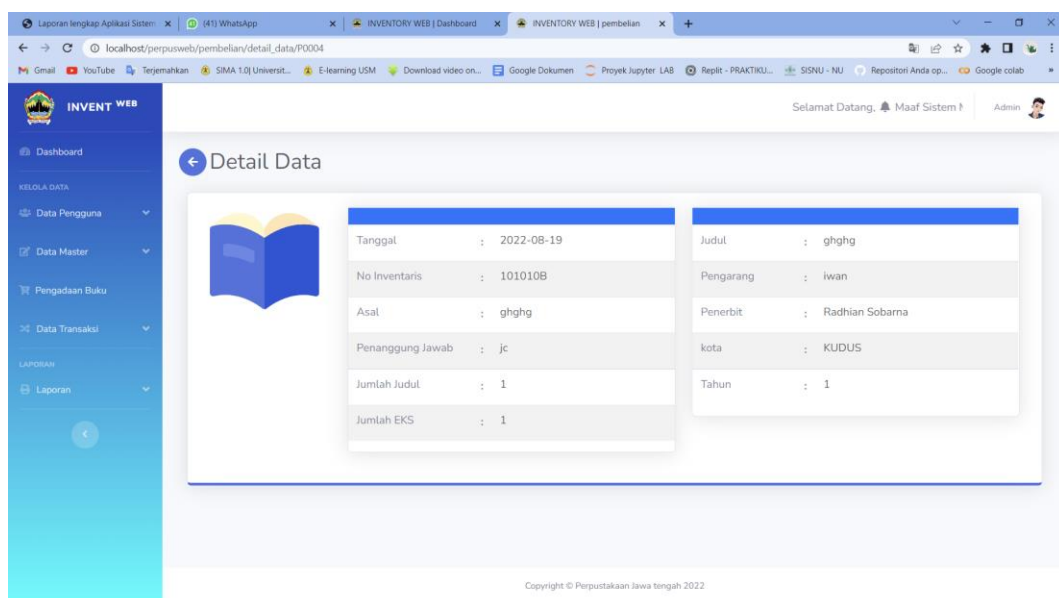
Laporan lengkap Aplikasi Sistem × (41) WhatsApp × INVENTORY WEB | Dashboard × INVENTORY WEB | pembelian × +

localhost/perpusweb/pembelian/detail_data/P0004

Gmail YouTube Terjemahkan SIMA 1.0| Universit... E-learning USM Download video on... Google Dokumen Proyek Jupyter LAB Replit - PRAKTIKU... SISNU - NU Repositori Anda op... Google colab

INVENT WEB

Selamat Datang, Maaf Sistem I Admin

Dashboard

KELOLA DATA

Data Pengguna

Data Master

Pengadaan Buku

Data Transaksi

LAPORAN

Laporan

Detail Data

| | | |
|---|---|---|
| Tanggal | : | 2022-08-19 |
| No Inventaris | : | 101010B |
| Asal | : | ghghg |
| Penanggung Jawab | : | jc |
| Jumlah Judul | : | 1 |
| Jumlah EKS | : | 1 |

| | | |
|---|---|---|
| Judul | : | ghghg |
| Pengarang | : | iwan |
| Penerbit | : | Radhian Sobarna |
| kota | : | KUDUS |
| Tahun | : | 1 |

Copyright © Perpustakaan Jawa tengah 2022